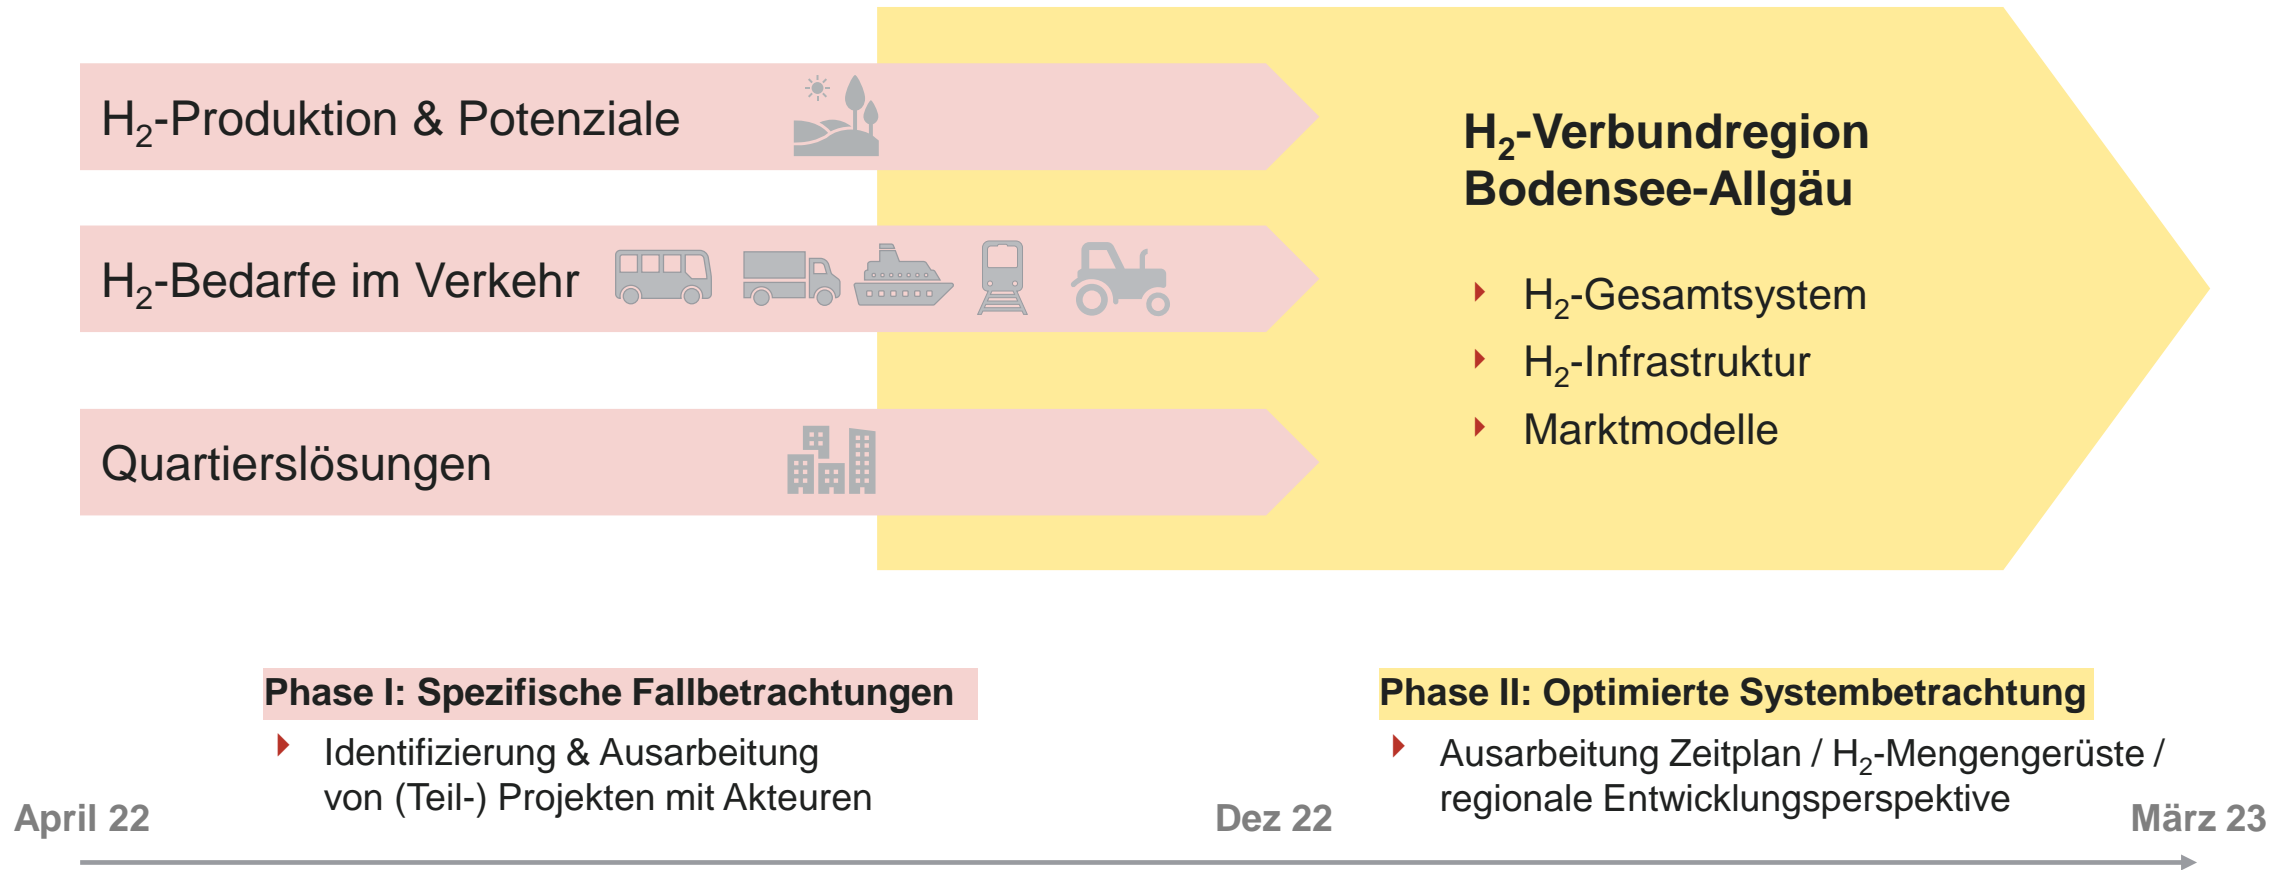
$H_2$-Produktion & Potenziale

$H_2$-Bedarfe im Verkehr

Quartierslösungen

**$H_2$-Verbundregion Bodensee-Allgäu**

- $H_2$-Gesamtsystem
- $H_2$-Infrastruktur
- Marktmodelle

**Phase I: Spezifische Fallbetrachtungen**

- Identifizierung & Ausarbeitung von (Teil-) Projekten mit Akteuren

**Phase II: Optimierte Systembetrachtung**

- Ausarbeitung Zeitplan / $H_2$-Mengengerüste / regionale Entwicklungsperspektive

April 22

Dez 22

März 23